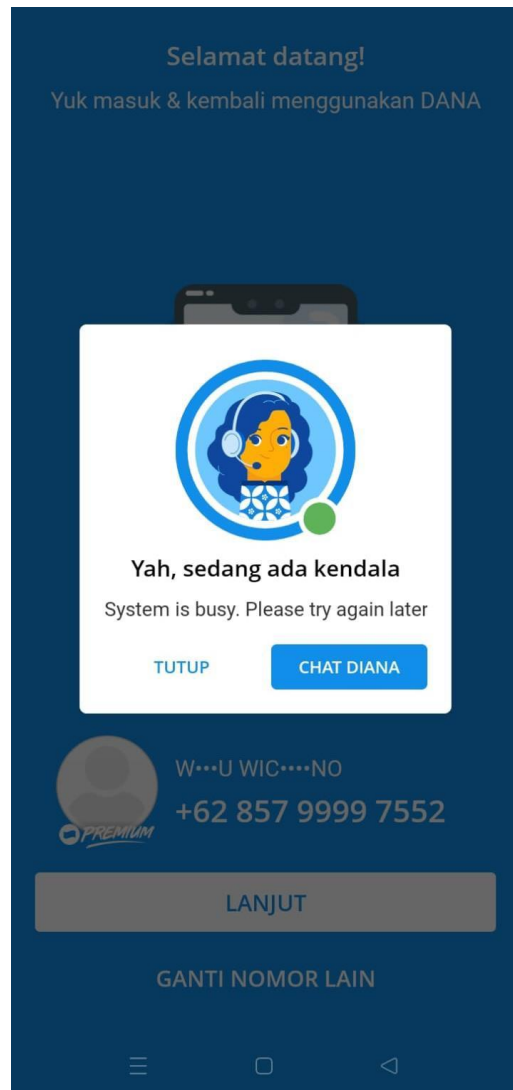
Selamat datang!

Yuk masuk & kembali menggunakan DANA

Yah, sedang ada kendala

System is busy. Please try again later

TUTUP

CHAT DIANA

PREMIUM

W•••U WIC••••NO

+62 857 9999 7552

LANJUT

GANTI NOMOR LAIN